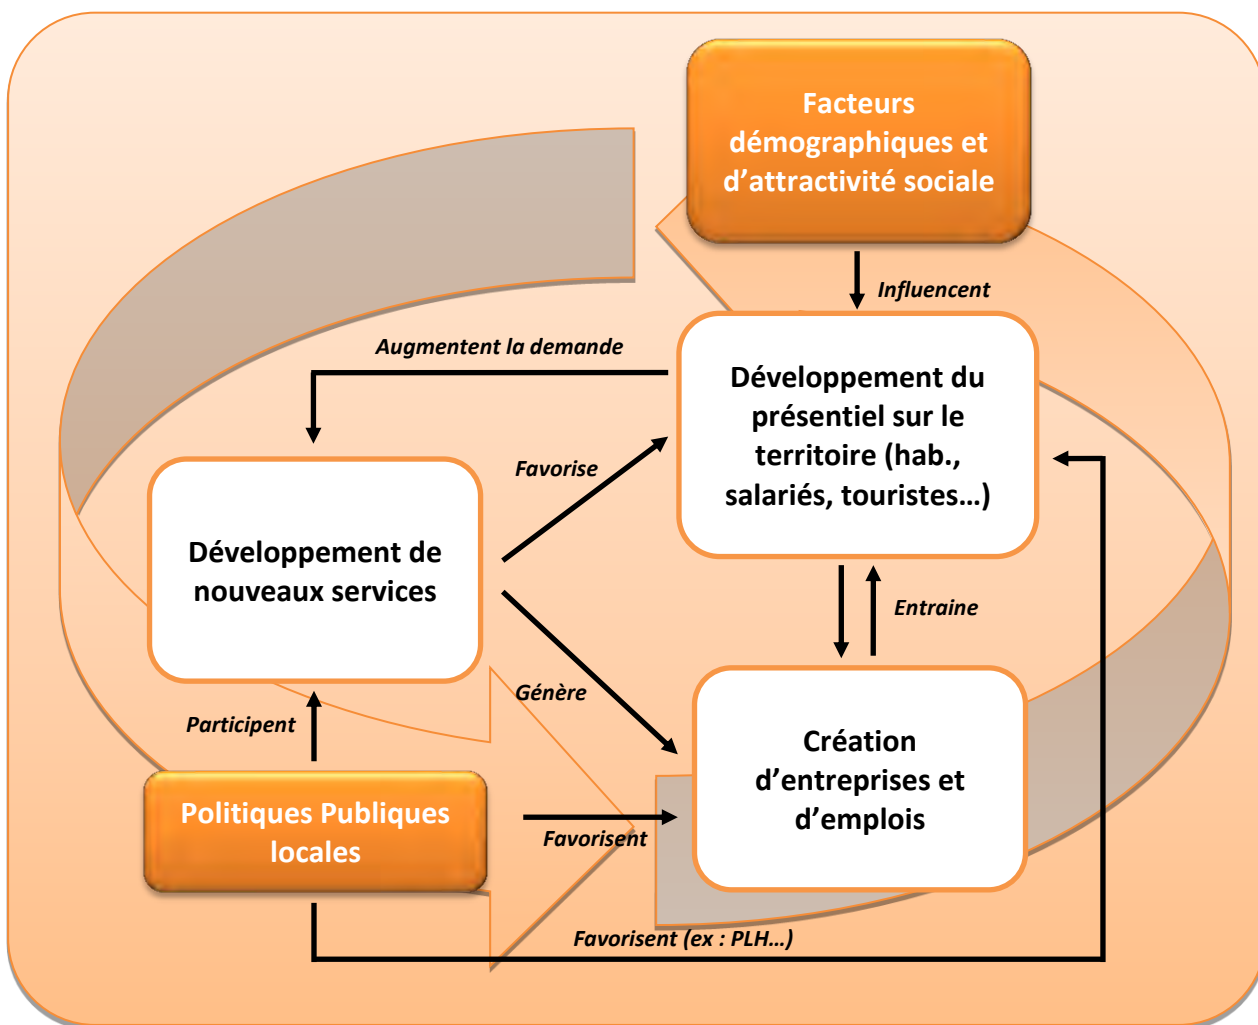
Facteurs démographiques et d’attractivité sociale

Influencent

Augmentent la demande

Développement du présentiel sur le territoire (hab., salariés, touristes…)

Favorise

Développement de nouveaux services

Entraine

Génère

Participent

Création d’entreprises et d’emplois

Politiques Publiques locales

Favorisent

Favorisent (ex : PLH…)